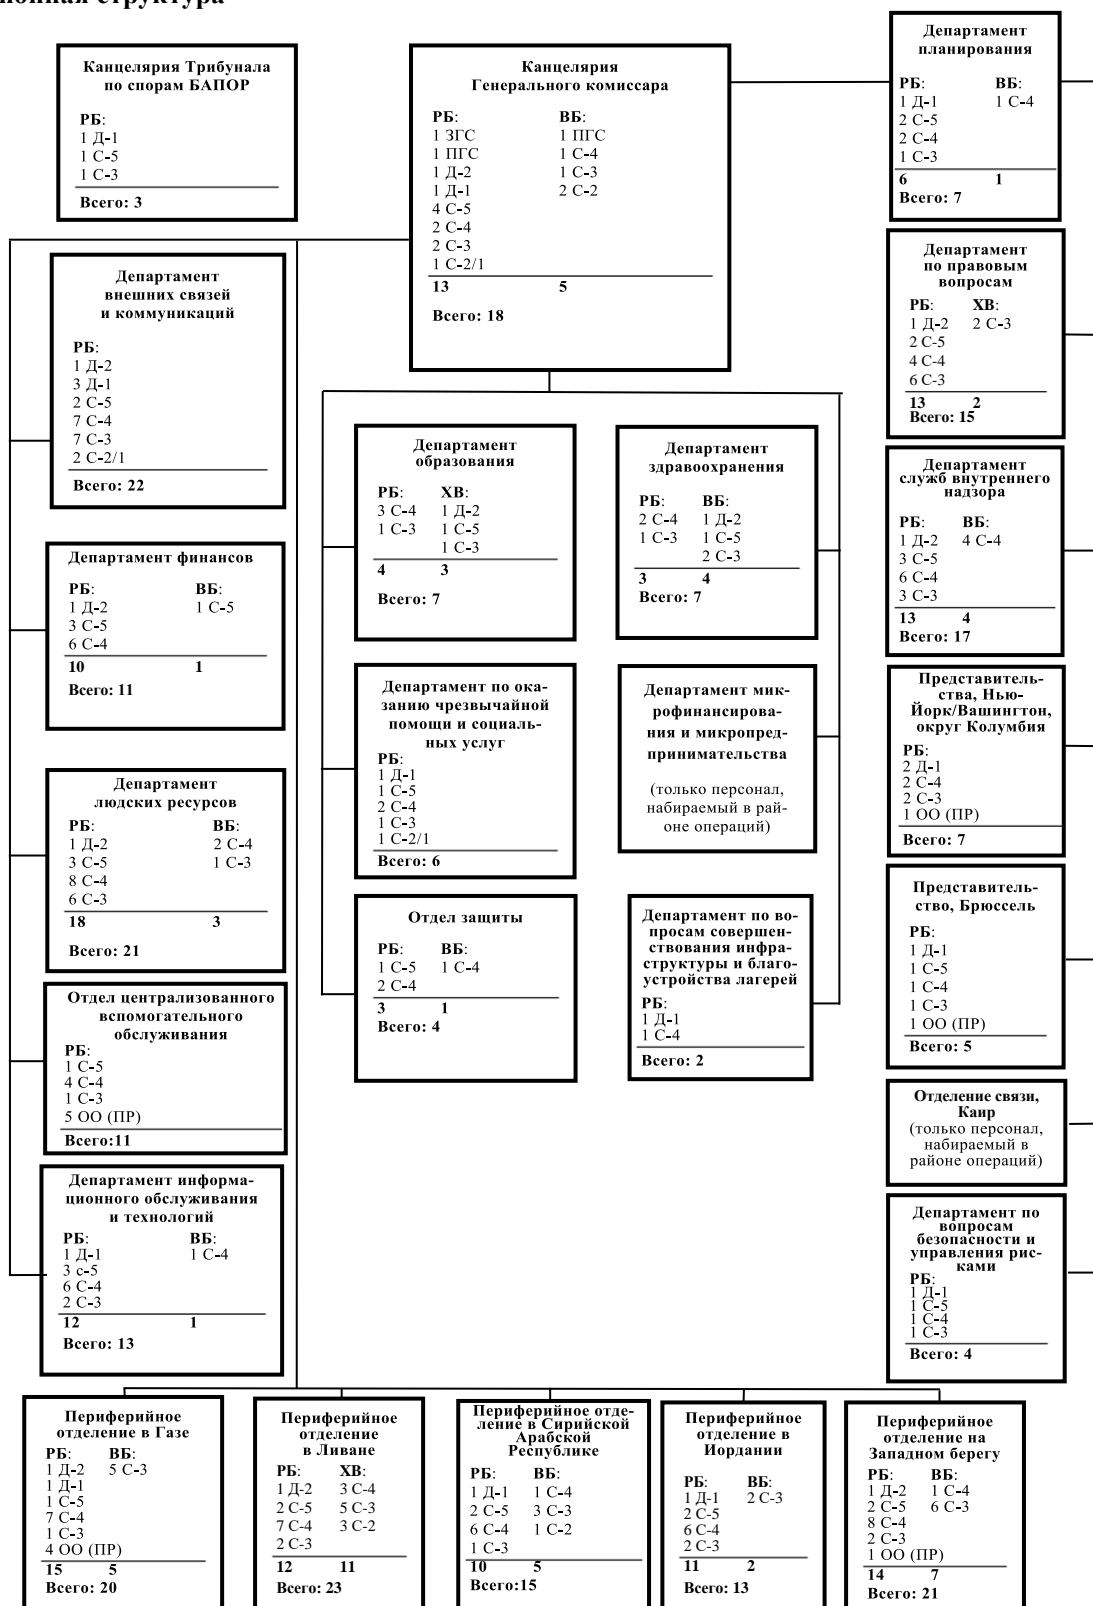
ионная структура

Канцелярия Трибунала по спорам БАПОР

РБ:
1 Д-1
1 С-5
1 С-3

Всего: 3

Канцелярия Генерального комиссара

| РБ: | ВБ: |
|---|---|
| 1 ЗГС | 1 ПГС |
| 1 ПГС | 1 С-4 |
| 1 Д-2 | 1 С-3 |
| 1 Д-1 | 2 С-2 |
| 4 С-5 | |
| 2 С-4 | |
| 2 С-3 | |
| 1 С-2/1 | |
| 13 | 5 |

Всего: 18

Департамент планирования

| РБ: | ВБ: |
|---|---|
| 1 Д-1 | 1 С-4 |
| 2 С-5 | |
| 2 С-4 | |
| 1 С-3 | |
| 6 | 1 |

Всего: 7

Департамент внешних связей и коммуникаций

РБ:
1 Д-2
3 Д-1
2 С-5
7 С-4
7 С-3
2 С-2/1

Всего: 22

Департамент по правовым вопросам

| РБ: | ХВ: |
|---|---|
| 1 Д-2 | 2 С-3 |
| 2 С-5 | |
| 4 С-4 | |
| 6 С-3 | |
| 13 | 2 |

Всего: 15

Департамент образования

| РБ: | ХВ: |
|---|---|
| 3 С-4 | 1 Д-2 |
| 1 С-3 | 1 С-5 |
| | 1 С-3 |
| 4 | 3 |

Всего: 7

Департамент здравоохранения

| РБ: | ВБ: |
|---|---|
| 2 С-4 | 1 Д-2 |
| 1 С-3 | 1 С-5 |
| | 2 С-3 |
| 3 | 4 |

Всего: 7

Департамент служб внутреннего надзора

| РБ: | ВБ: |
|---|---|
| 1 Д-2 | 4 С-4 |
| 3 С-5 | |
| 6 С-4 | |
| 3 С-3 | |
| 13 | 4 |

Всего: 17

Департамент финансов

| РБ: | ВБ: |
|---|---|
| 1 Д-2 | 1 С-5 |
| 3 С-5 | |
| 6 С-4 | |
| 10 | 1 |

Всего: 11

Департамент по оказанию чрезвычайной помощи и социальных услуг

РБ:
1 Д-1
1 С-5
2 С-4
1 С-3
1 С-2/1

Всего: 6

Департамент микрофинансирования и микропредпринимательства

(только персонал, набираемый в районе операций)

Представительства, Нью-Йорк/Вашингтон, округ Колумбия

РБ:
2 Д-1
2 С-4
2 С-3
1 ОО (ПР)

Всего: 7

Департамент людских ресурсов

| РБ: | ВБ: |
|---|---|
| 1 Д-2 | 2 С-4 |
| 3 С-5 | 1 С-3 |
| 8 С-4 | |
| 6 С-3 | |
| 18 | 3 |

Всего: 21

Отдел защиты

| РБ: | ВБ: |
|---|---|
| 1 С-5 | 1 С-4 |
| 2 С-4 | |
| 3 | 1 |

Всего: 4

Департамент по вопросам совершенствования инфраструктуры и благоустройства лагерей

РБ:
1 Д-1
1 С-4

Всего: 2

Представительство, Брюссель

РБ:
1 Д-1
1 С-5
1 С-4
1 С-3
1 ОО (ПР)

Всего: 5

Отдел централизованного вспомогательного обслуживания

РБ:
1 С-5
4 С-4
1 С-3
5 ОО (ПР)

Всего:11

Отделение связи, Каир

(только персонал, набираемый в районе операций)

Департамент информационного обслуживания и технологий

| РБ: | ВБ: |
|---|---|
| 1 Д-1 | 1 С-4 |
| 3 с-5 | |
| 6 С-4 | |
| 2 С-3 | |
| 12 | 1 |

Всего: 13

Департамент по вопросам безопасности и управления рисками

РБ:
1 Д-1
1 С-5
1 С-4
1 С-3

Всего: 4

Периферийное отделение в Газе

| РБ: | ВБ: |
|---|---|
| 1 Д-2 | 5 С-3 |
| 1 Д-1 | |
| 1 С-5 | |
| 7 С-4 | |
| 1 С-3 | |
| 4 ОО (ПР) | |
| 15 | 5 |

Всего: 20

Периферийное отделение в Ливане

| РБ: | ХВ: |
|---|---|
| 1 Д-2 | 3 С-4 |
| 2 С-5 | 5 С-3 |
| 7 С-4 | 3 С-2 |
| 2 С-3 | |
| 12 | 11 |

Всего: 23

Периферийное отделение в Сирийской Арабской Республике

| РБ: | ВБ: |
|---|---|
| 1 Д-1 | 1 С-4 |
| 2 С-5 | 3 С-3 |
| 6 С-4 | 1 С-2 |
| 1 С-3 | |
| 10 | 5 |

Всего:15

Периферийное отделение в Иордании

| РБ: | ВБ: |
|---|---|
| 1 Д-1 | 2 С-3 |
| 2 С-5 | |
| 6 С-4 | |
| 2 С-3 | |
| 11 | 2 |

Всего: 13

Периферийное отделение на Западном берегу

| РБ: | ВБ: |
|---|---|
| 1 Д-2 | 1 С-4 |
| 2 С-5 | 6 С-3 |
| 8 С-4 | |
| 2 С-3 | |
| 1 ОО (ПР) | |
| 14 | 7 |

Всего: 21